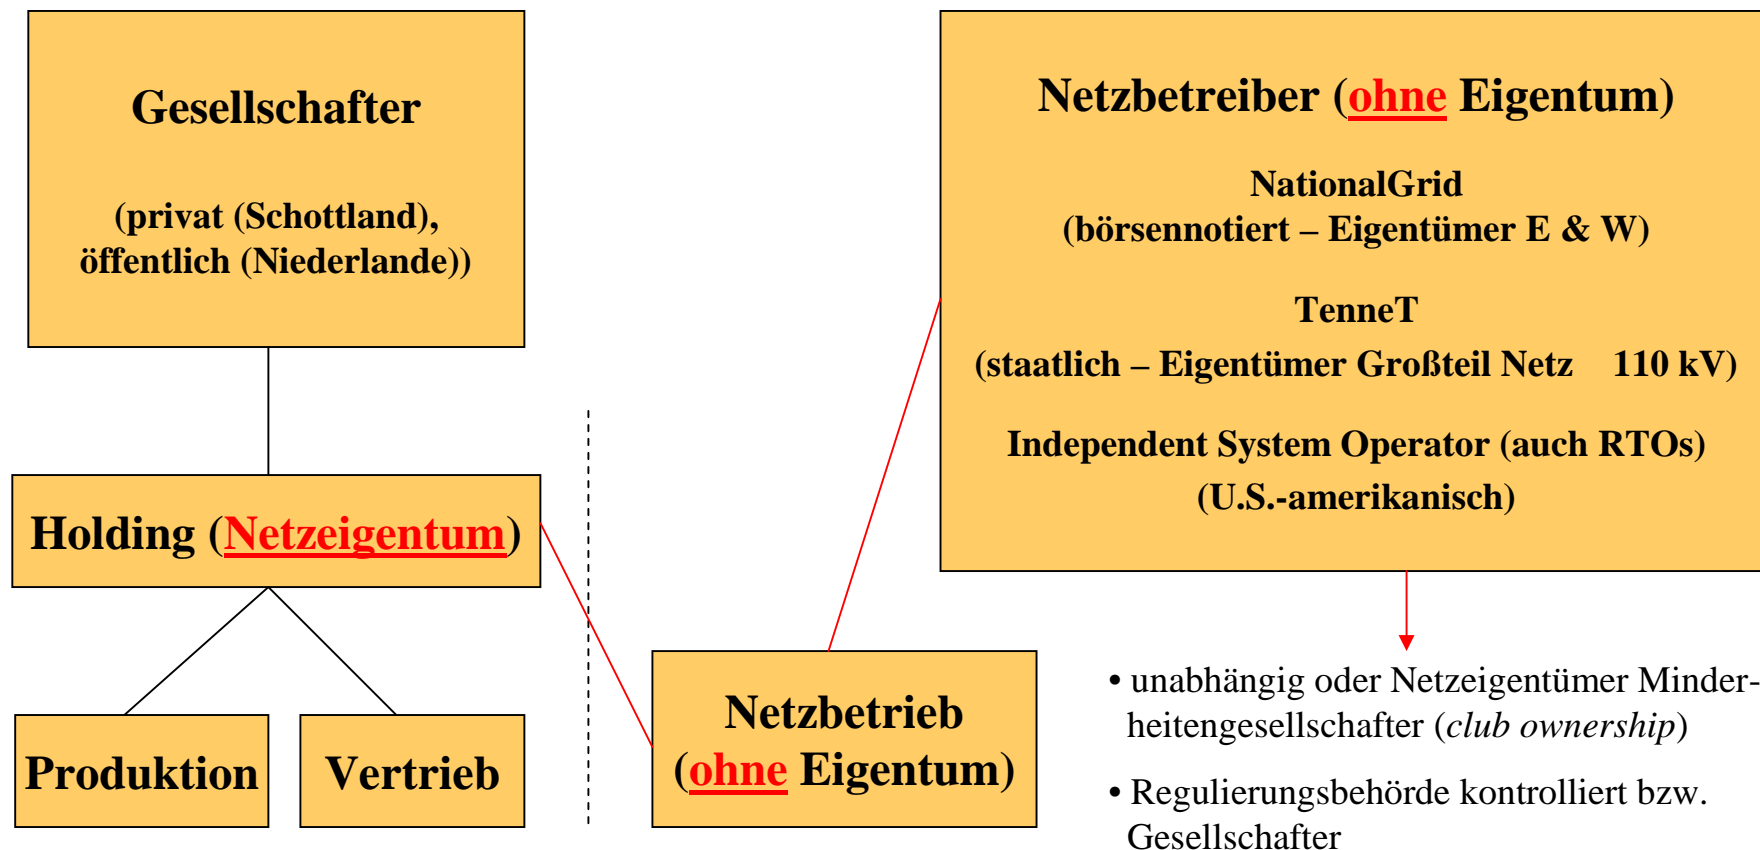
Gesellschafter

(privat (Schottland), öffentlich (Niederlande))

Holding (Netzeigentum)

Produktion

Vertrieb

Netzbetreiber (ohne Eigentum)

NationalGrid
(börsennotiert – Eigentümer E & W)

TenneT
(staatlich – Eigentümer Großteil Netz 110 kV)

Independent System Operator (auch RTOs)
(U.S.-amerikanisch)

Netzbetrieb
(ohne Eigentum)

• unabhängig oder Netzeigentümer Minderheitengesellschafter (*club ownership*)

• Regulierungsbehörde kontrolliert bzw. Gesellschafter